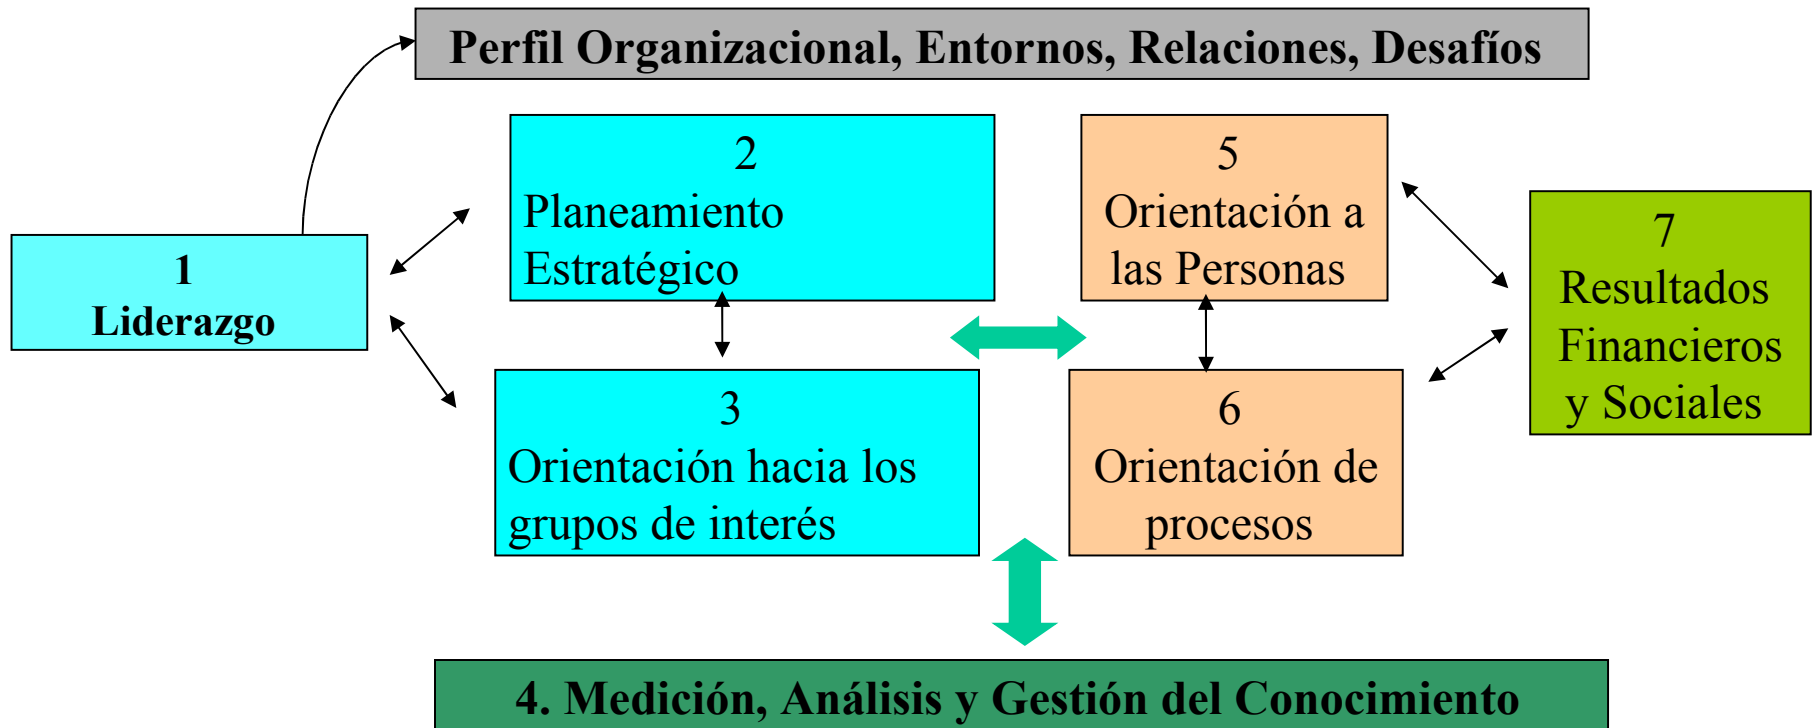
Perfil Organizacional, Entornos, Relaciones, Desafíos

1
Liderazgo

2
Planeamiento Estratégico

3
Orientación hacia los grupos de interés

5
Orientación a las Personas

6
Orientación de procesos

7
Resultados Financieros y Sociales

4. Medición, Análisis y Gestión del Conocimiento